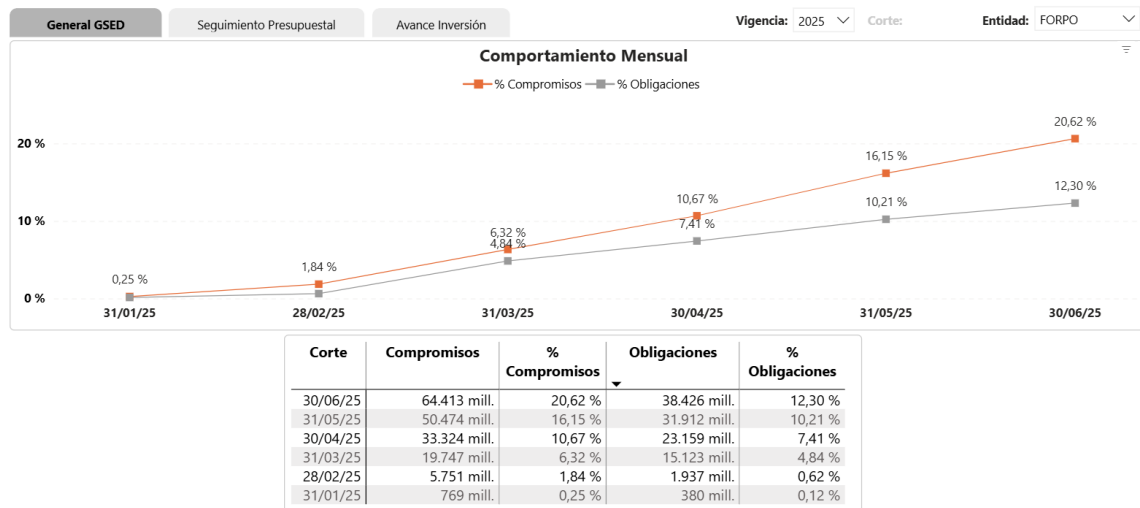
General GSED | Seguimiento Presupuestal | Avance Inversión

Vigencia: 2025 Corte: Entidad: FORPO

Comportamiento Mensual

% Compromisos % Obligaciones

20 %
10 %
0 %

0,25 %
1,84 %
6,32 %
4,84 %
10,67 %
7,41 %
16,15 %
10,21 %
20,62 %
12,30 %

31/01/25 28/02/25 31/03/25 30/04/25 31/05/25 30/06/25

| Corte | Compromisos | % Compromisos | Obligaciones | % Obligaciones |
|---|---|---|---|---|
| 30/06/25 | 64.413 mill. | 20,62 % | 38.426 mill. | 12,30 % |
| 31/05/25 | 50.474 mill. | 16,15 % | 31.912 mill. | 10,21 % |
| 30/04/25 | 33.324 mill. | 10,67 % | 23.159 mill. | 7,41 % |
| 31/03/25 | 19.747 mill. | 6,32 % | 15.123 mill. | 4,84 % |
| 28/02/25 | 5.751 mill. | 1,84 % | 1.937 mill. | 0,62 % |
| 31/01/25 | 769 mill. | 0,25 % | 380 mill. | 0,12 % |